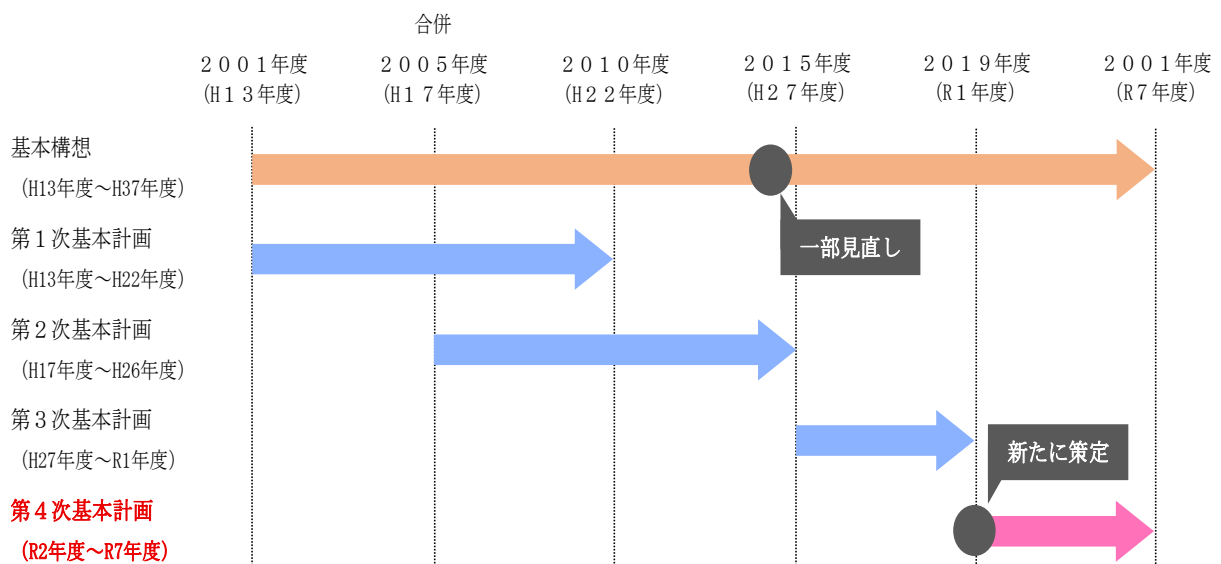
合併

２００１年度
（Ｈ１３年度）

２００５年度
（Ｈ１７年度）

２０１０年度
（Ｈ２２年度）

２０１５年度
（Ｈ２７年度）

２０１９年度
（Ｒ１年度）

２００１年度
（Ｒ７年度）

基本構想
（H13年度～H37年度）

一部見直し

第１次基本計画
（H13年度～H22年度）

第２次基本計画
（H17年度～H26年度）

第３次基本計画
（H27年度～R1年度）

新たに策定

第４次基本計画
（R2年度～R7年度）